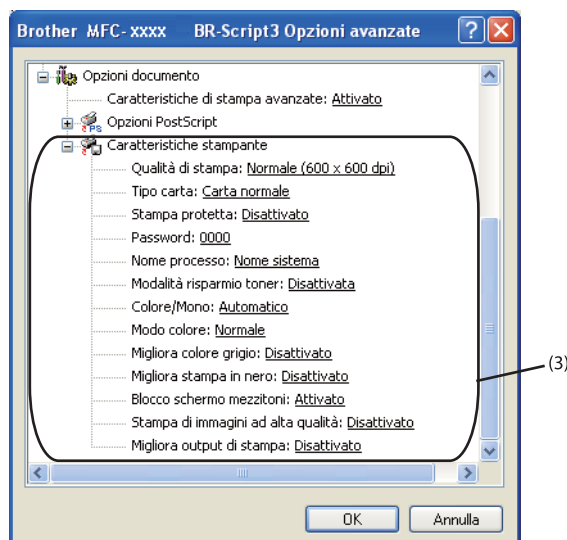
Brother MFC-xxxx BR-Script3 Opzioni avanzate

Opzioni documento
Caratteristiche di stampa avanzate: Attivato
Opzioni PostScript
Caratteristiche stampante
Qualità di stampa: Normale (600 x 600 dpi)
Tipo carta: Carta normale
Stampa protetta: Disattivato
Password: 0000
Nome processo: Nome sistema
Modalità risparmio toner: Disattivata
Colore/Mono: Automatico
Modo colore: Normale
Migliora colore grigio: Disattivato
Migliora stampa in nero: Disattivato
Blocco schermo mezzitoni: Attivato
Stampa di immagini ad alta qualità: Disattivato
Migliora output di stampa: Disattivato

(3)

OK
Annulla